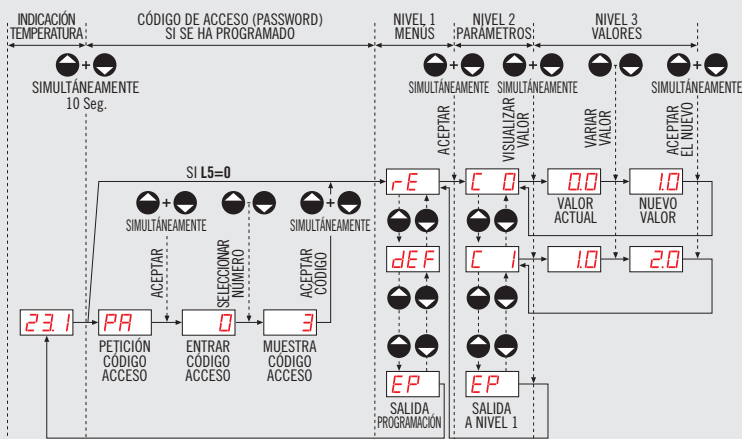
INDICACIÓN TEMPERATURA

CÓDIGO DE ACCESO (PASSWORD) SI SE HA PROGRAMADO

NIVEL 1 MENÚS

NIVEL 2 PARÁMETROS

NIVEL 3 VALORES

+

SIMULTÁNEAMENTE 10 Seg.

+ SIMULTÁNEAMENTE

+ SIMULTÁNEAMENTE

+ SIMULTÁNEAMENTE

ACEPTAR

VISUALIZAR VALOR

VARIAR VALOR

ACEPTAR EL NUEVO

SI L5=0

rE

C 0

0.0

1.0

VALOR ACTUAL

NUEVO VALOR

+ SIMULTÁNEAMENTE

+ SIMULTÁNEAMENTE

dEF

C 1

1.0

2.0

ACEPTAR

SELECCIONAR NÚMERO

ACEPTAR CÓDIGO

23.1

PA

0

3

PETICIÓN CÓDIGO ACCESO

ENTRAR CÓDIGO ACCESO

MUESTRA CÓDIGO ACCESO

EP

EP

SALIDA PROGRAMACIÓN

SALIDA A NIVEL 1